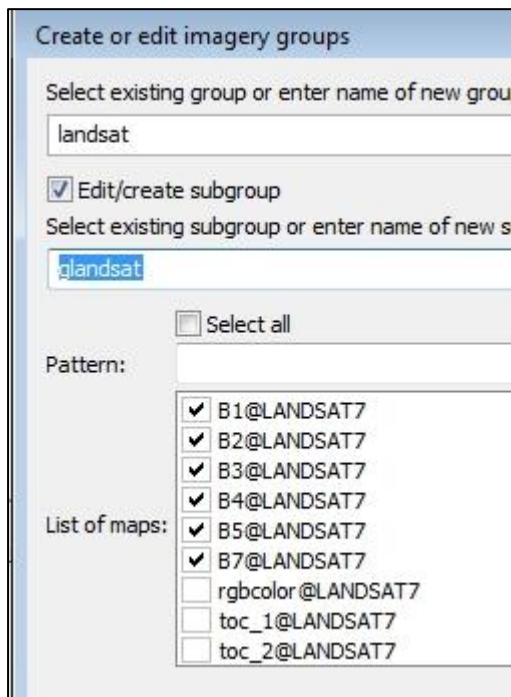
Create or edit imagery groups

Select existing group or enter name of new grou

landsat

Edit/create subgroup

Select existing subgroup or enter name of new s

glandsat

Select all

Pattern:

List of maps:

B1@LANDSAT7
B2@LANDSAT7
B3@LANDSAT7
B4@LANDSAT7
B5@LANDSAT7
B7@LANDSAT7
rgbcolor@LANDSAT7
toc_1@LANDSAT7
toc_2@LANDSAT7